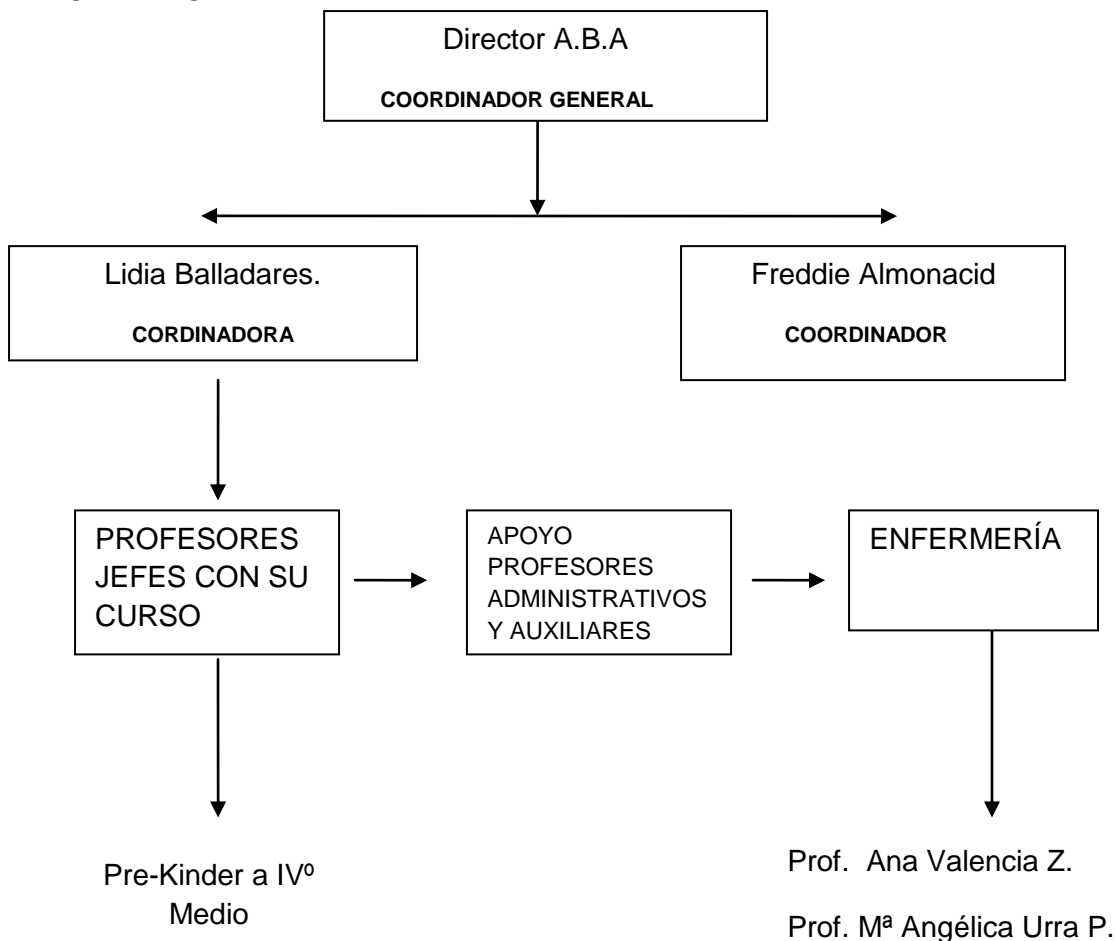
Director A.B.A

COORDINADOR GENERAL

Lidia Balladares.

CORDINADORA

Freddie Almonacid

COORDINADOR

PROFESORES JEFES CON SU CURSO

APOYO PROFESORES ADMINISTRATIVOS Y AUXILIARES

ENFERMERÍA

Pre-Kinder a IVº Medio

Prof. Ana Valencia Z.

Prof. Mª Angélica Urra P.